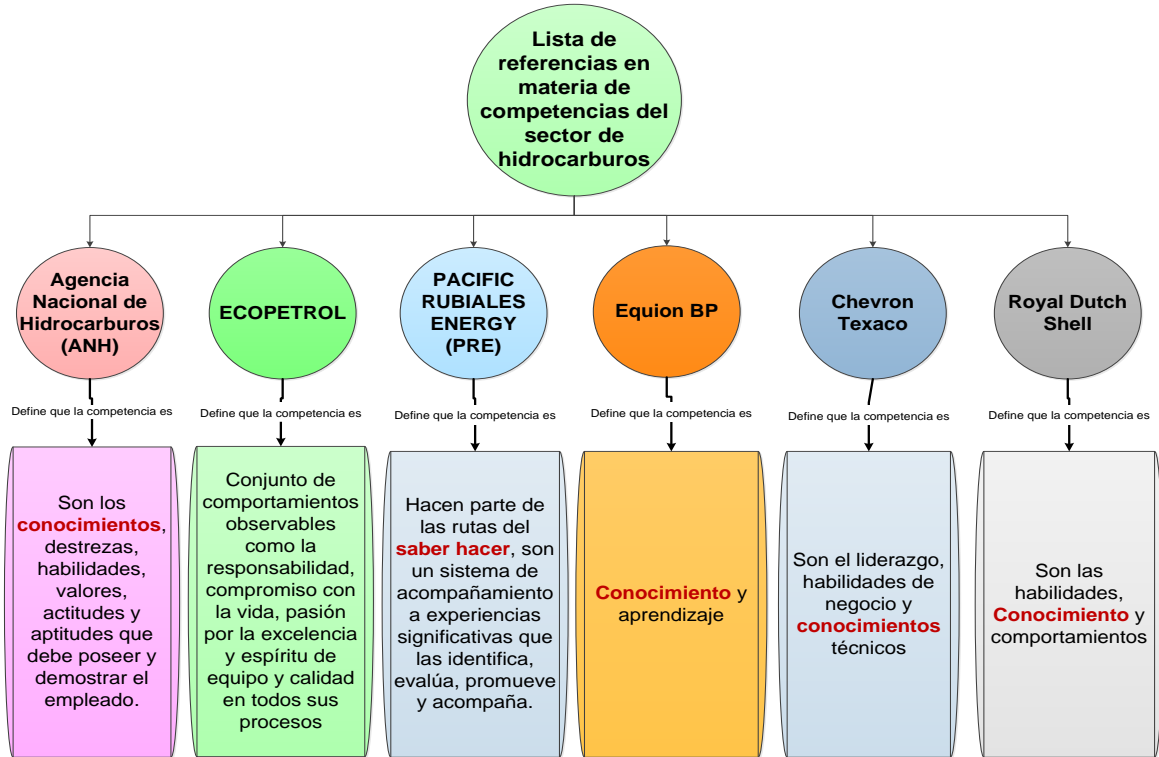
Lista de referencias en materia de competencias del sector de hidrocarburos

Agencia Nacional de Hidrocarburos (ANH)

Define que la competencia es

Son los conocimientos, destrezas, habilidades, valores, actitudes y aptitudes que debe poseer y demostrar el empleado.

ECOPETROL

Define que la competencia es

Conjunto de comportamientos observables como la responsabilidad, compromiso con la vida, pasión por la excelencia y espíritu de equipo y calidad en todos sus procesos

PACIFIC RUBIALES ENERGY (PRE)

Define que la competencia es

Hacen parte de las rutas del saber hacer, son un sistema de acompañamiento a experiencias significativas que las identifica, evalúa, promueve y acompaña.

Equion BP

Define que la competencia es

Conocimiento y aprendizaje

Chevron Texaco

Define que la competencia es

Son el liderazgo, habilidades de negocio y conocimientos técnicos

Royal Dutch Shell

Define que la competencia es

Son las habilidades, Conocimiento y comportamientos